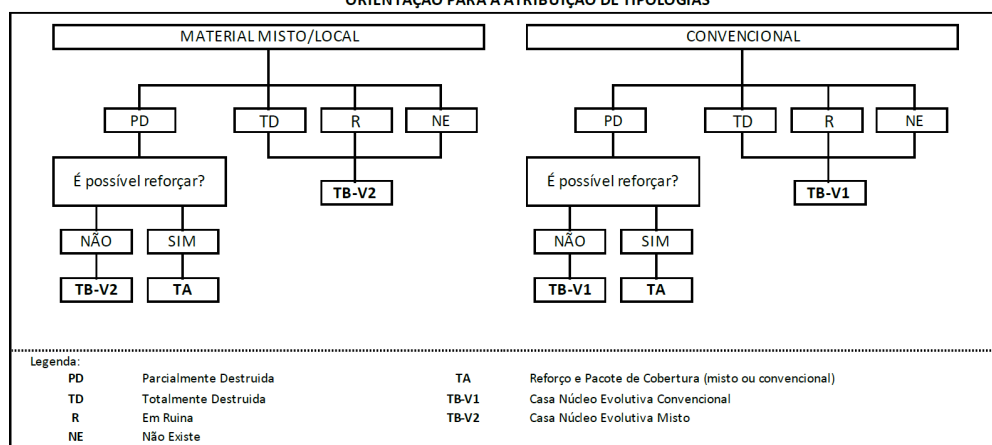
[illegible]

MATERIAL MISTO/LOCAL

PD
TD
R
NE

É possível reforçar?

TB-V2

NÃO
SIM

TB-V2
TA

CONVENCIONAL

PD
TD
R
NE

É possível reforçar?

TB-V1

NÃO
SIM

TB-V1
TA

Legenda:

| | | | |
|---|---|---|---|
| PD | Parcialmente Destruida | TA | Reforço e Pacote de Cobertura (misto ou convencional) |
| TD | Totalmente Destruida | TB-V1 | Casa Núcleo Evolutiva Convencional |
| R | Em Ruina | TB-V2 | Casa Núcleo Evolutiva Misto |
| NE | Não Existe | | |